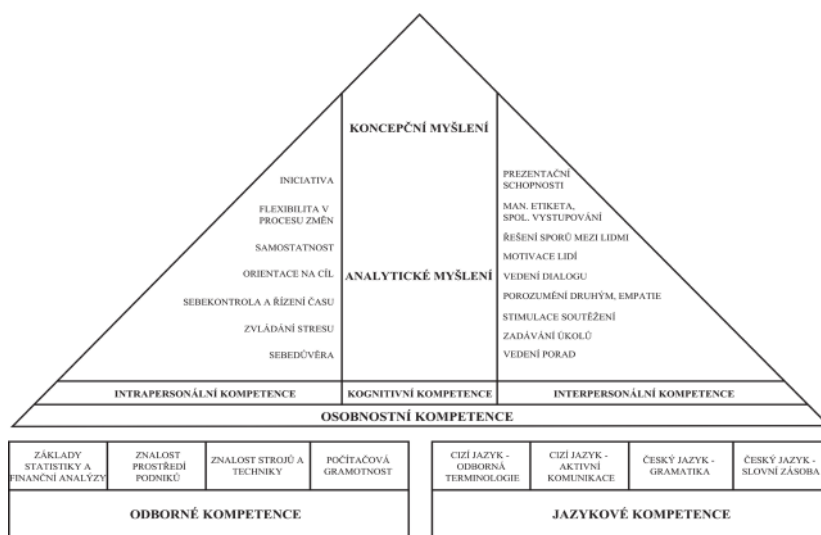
KONCEPČNÍ MYŠLENÍ

INICIATIVA

FLEXIBILITA V PROCESU ZMĚN

SAMOSTATNOST

ORIENTACE NA CÍL

SEBEKONTROLA A ŘÍZENÍ ČASU

ZVLÁDÁNÍ STRESU

SEBEDŮVĚRA

ANALYTICKÉ MYŠLENÍ

PREZENTAČNÍ SCHOPNOSTI

MAN. ETIKETA, SPOL. VYSTUPOVÁNÍ

ŘEŠENÍ SPORŮ MEZI LIDMI

MOTIVACE LIDÍ

VEDENÍ DIALOGU

POROZUMĚNÍ DRUHÝM, EMPATIE

STIMULACE SOUTĚŽENÍ

ZADÁVÁNÍ ÚKOLŮ

VEDENÍ PORAD

| INTRAPERSONÁLNÍ KOMPETENCE | KOGNITIVNÍ KOMPETENCE | INTERPERSONÁLNÍ KOMPETENCE |
|---|---|---|

OSOBNOSTNÍ KOMPETENCE

| ZÁKLADY STATISTIKY A FINANČNÍ ANALÝZY | ZNALOST PROSTŘEDÍ PODNIKŮ | ZNALOST STROJŮ A TECHNIKY | POČÍTAČOVÁ GRAMOTNOST |
|---|---|---|---|

ODBORNÉ KOMPETENCE

| CIZÍ JAZYK - ODBORNÁ TERMINOLOGIE | CIZÍ JAZYK - AKTIVNÍ KOMUNIKACE | ČESKÝ JAZYK - GRAMATIKA | ČESKÝ JAZYK - SLOVNÍ ZÁSOBA |
|---|---|---|---|

JAZYKOVÉ KOMPETENCE